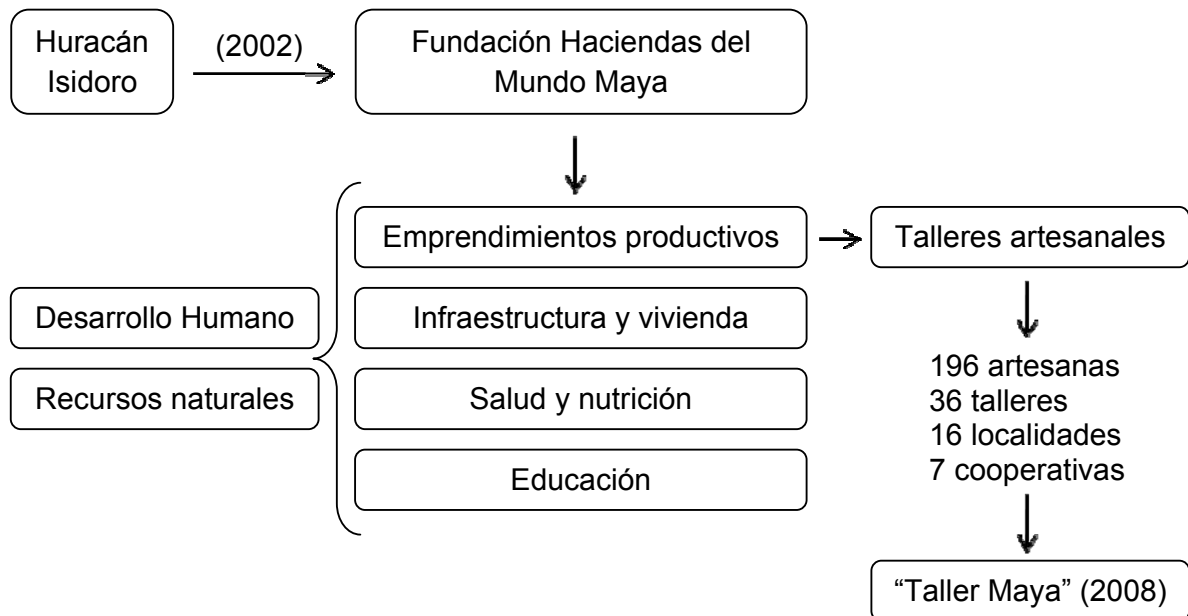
Huracán Isidoro

(2002)

Fundación Haciendas del Mundo Maya

Emprendimientos productivos

Talleres artesanales

Desarrollo Humano

Infraestructura y vivienda

Recursos naturales

Salud y nutrición

Educación

196 artesanas
36 talleres
16 localidades
7 cooperativas

“Taller Maya” (2008)